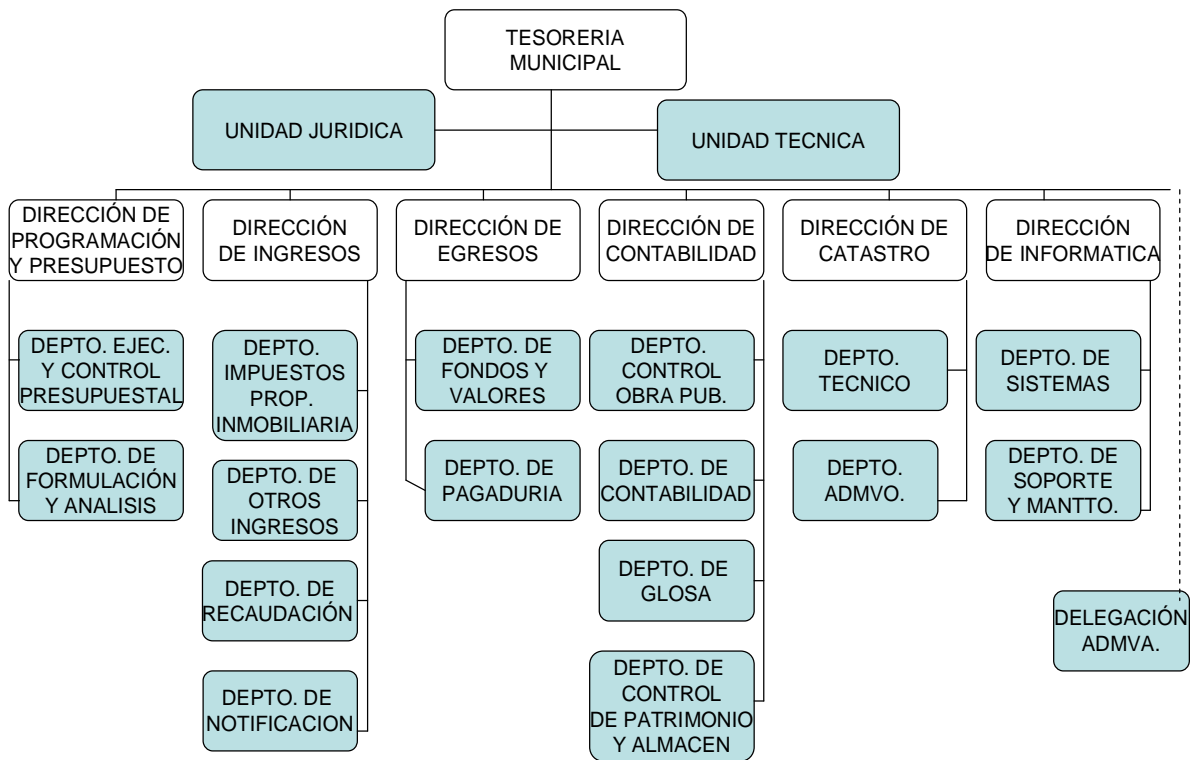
TESORERIA MUNICIPAL

UNIDAD JURIDICA

UNIDAD TECNICA

DIRECCIÓN DE PROGRAMACIÓN Y PRESUPUESTO

DEPTO. EJEC. Y CONTROL PRESUPUESTAL

DEPTO. DE FORMULACIÓN Y ANALISIS

DIRECCIÓN DE INGRESOS

DEPTO. IMPUESTOS PROP. INMOBILIARIA

DEPTO. DE OTROS INGRESOS

DEPTO. DE RECAUDACIÓN

DEPTO. DE NOTIFICACION

DIRECCIÓN DE EGRESOS

DEPTO. DE FONDOS Y VALORES

DEPTO. DE PAGADURIA

DIRECCIÓN DE CONTABILIDAD

DEPTO. CONTROL OBRA PUB.

DEPTO. DE CONTABILIDAD

DEPTO. DE GLOSA

DEPTO. DE CONTROL DE PATRIMONIO Y ALMACEN

DIRECCIÓN DE CATASTRO

DEPTO. TECNICO

DEPTO. ADMVO.

DIRECCIÓN DE INFORMATICA

DEPTO. DE SISTEMAS

DEPTO. DE SOPORTE Y MANTTO.

DELEGACIÓN ADMVA.